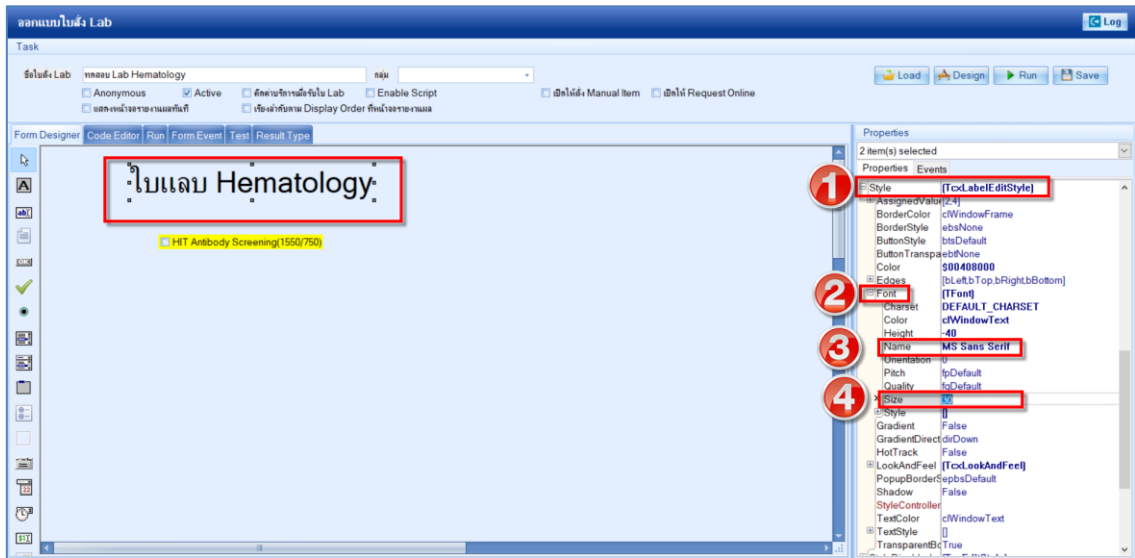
ออกแบบใบสั่ง Lab

Log

Task

ชื่อใบสั่ง Lab ทดสอบ Lab Hematology กลุ่ม

Anonymous Active ตัดค่าบริการเมื่อรับใบ Lab Enable Script เปิดให้สั่ง Manual Item เปิดให้ Request Online

แสดงหน้าจอรายงานผลทันที เรียงลำดับตาม Display Order ที่หน้าจอรายงานผล

Load Design Run Save

Form Designer Code Editor Run Form Event Test Result Type

ใบแลบ Hematology

HIT Antibody Screening(1550/750)

Properties

2 item(s) selected

Properties Events

1

2

3

4

| | |
|---|---|
| Style | [TcxLabelEditStyle] |
| AssignedValue | [2,4] |
| BorderColor | clWindowFrame |
| BorderStyle | ebsNone |
| ButtonStyle | btsDefault |
| ButtonTranspa | ebtNone |
| Color | $00408000 |
| Edges | [bLeft,bTop,bRight,bBottom] |
| Font | [TFont] |
| Charset | DEFAULT_CHARSET |
| Color | clWindowText |
| Height | -40 |
| Name | MS Sans Serif |
| Orientation | 0 |
| Pitch | fpDefault |
| Quality | fqDefault |
| Size | 30 |
| Style | [] |
| Gradient | False |
| GradientDirect | dirDown |
| HotTrack | False |
| LookAndFeel | [TcxLookAndFeel] |
| PopupBorderS | epbsDefault |
| Shadow | False |
| StyleController | |
| TextColor | clWindowText |
| TextStyle | [] |
| TransparentBo | True |